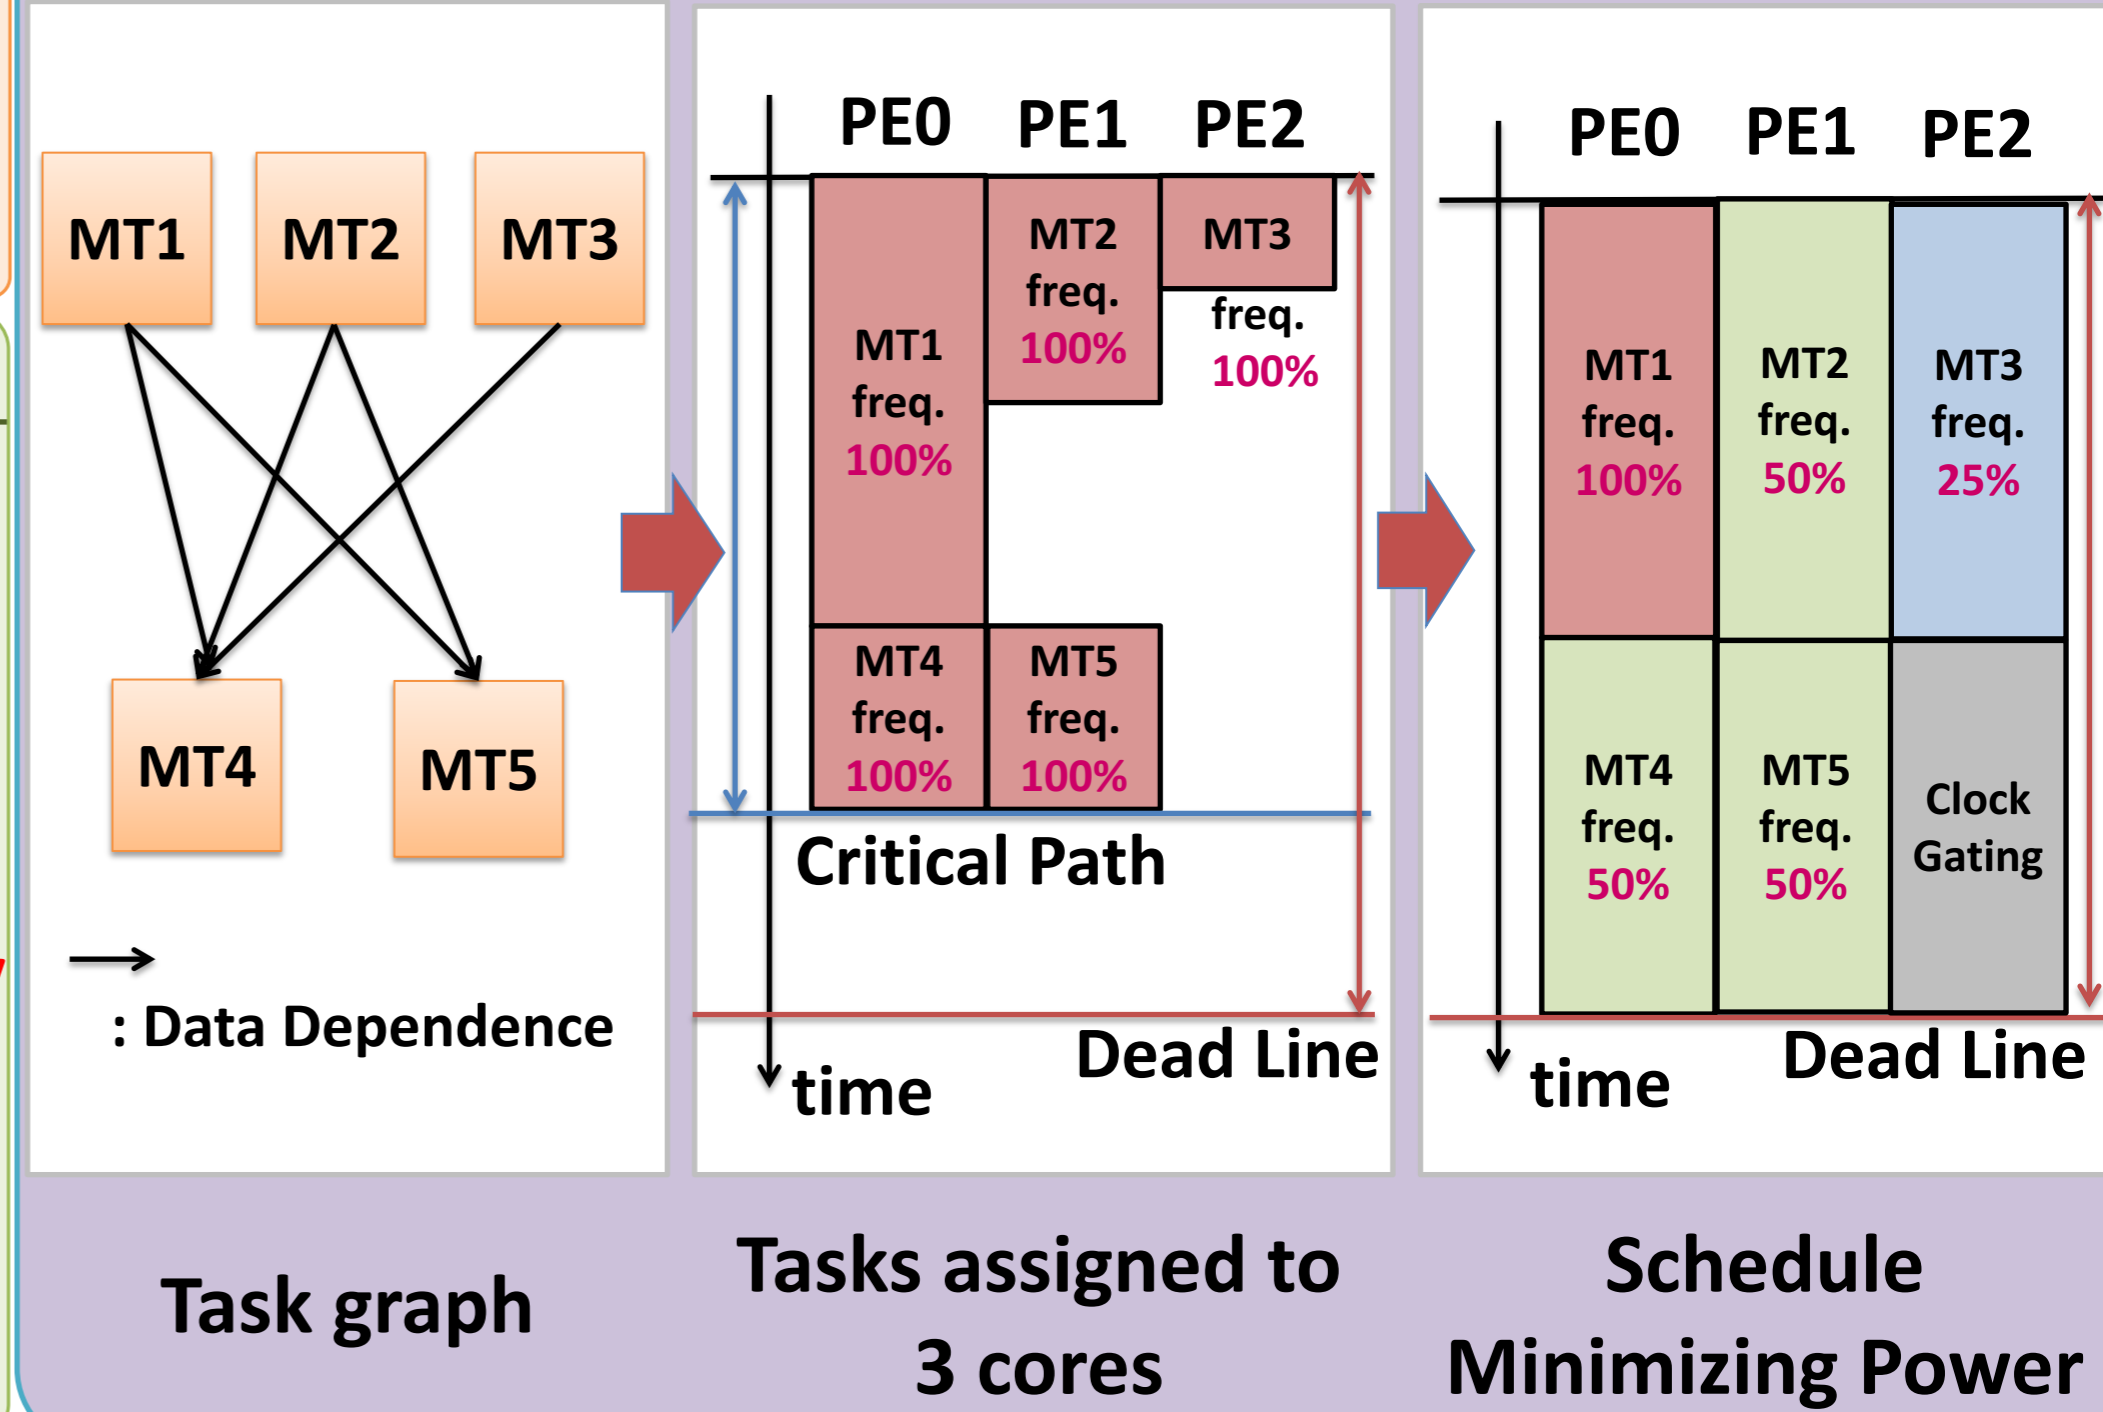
MT1 MT2 MT3

MT4 MT5

: Data Dependence

Task graph

PE0 PE1 PE2

MT1 freq. 100%

MT2 freq. 100%

MT3 freq. 100%

MT4 freq. 100%

MT5 freq. 100%

Critical Path

time

Dead Line

Tasks assigned to 3 cores

PE0 PE1 PE2

MT1 freq. 100%

MT2 freq. 50%

MT3 freq. 25%

MT4 freq. 50%

MT5 freq. 50%

Clock Gating

time

Dead Line

Schedule Minimizing Power